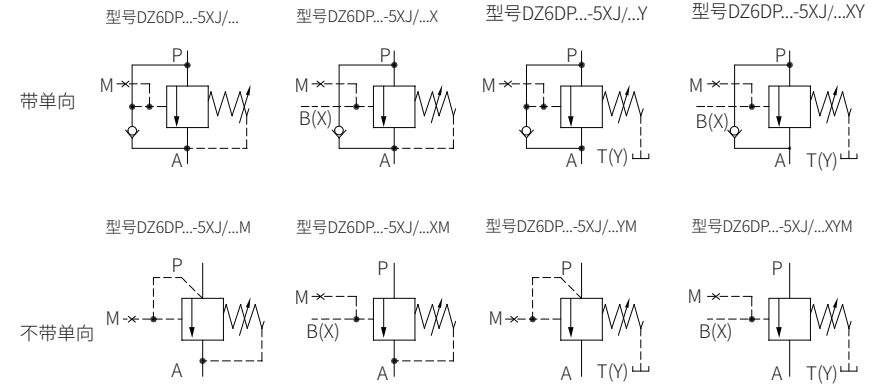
型号DZ6DP...-5XJ/...

型号DZ6DP...-5XJ/...X

型号DZ6DP...-5XJ/...Y

型号DZ6DP...-5XJ/...XY

带单向

M

P

A

M

B(X)

P

A

M

P

A

T(Y)

M

B(X)

P

A

T(Y)

型号DZ6DP...-5XJ/...M

型号DZ6DP...-5XJ/...XM

型号DZ6DP...-5XJ/...YM

型号DZ6DP...-5XJ/...XYM

不带单向

M

P

A

M

B(X)

P

A

M

P

A

T(Y)

M

B(X)

P

A

T(Y)